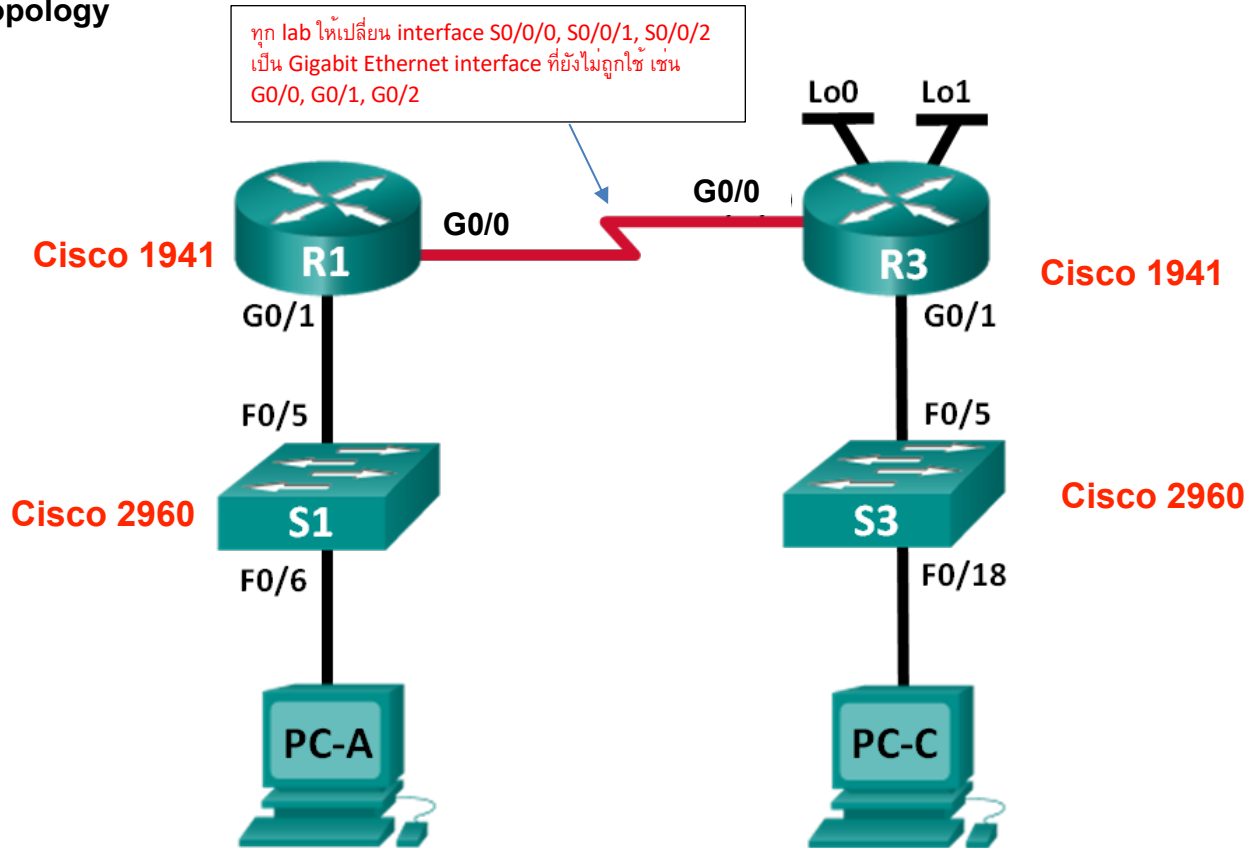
opology

ทุก lab ให้เปลี่ยน interface S0/0/0, S0/0/1, S0/0/2 เป็น Gigabit Ethernet interface ที่ยังไม่ถูกใช้ เช่น G0/0, G0/1, G0/2

Lo0 Lo1

G0/0

G0/0

Cisco 1941

R1

R3

Cisco 1941

G0/1

G0/1

F0/5

F0/5

Cisco 2960

S1

S3

Cisco 2960

F0/6

F0/18

PC-A

PC-C